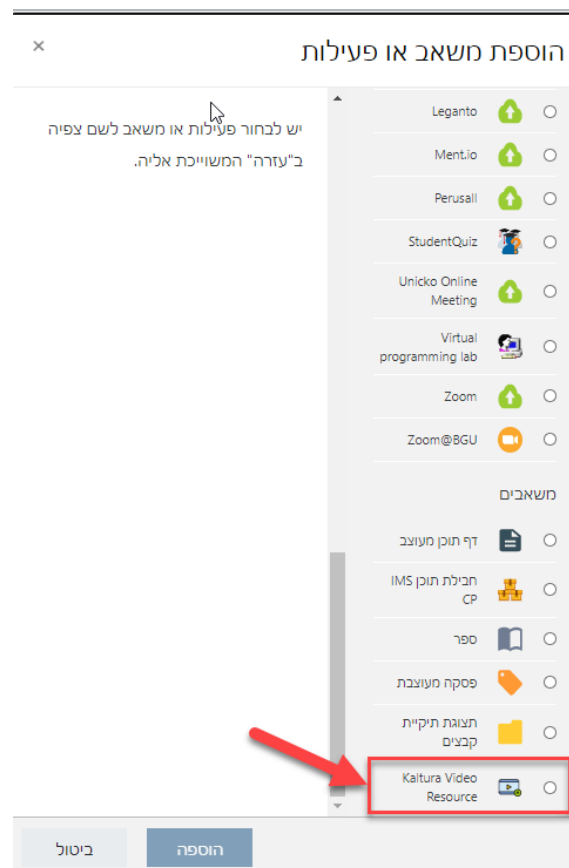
הוספת משאב או פעילות

×

Leganto

Ment.io

Perusall

StudentQuiz

Unicko Online Meeting

Virtual programming lab

Zoom

Zoom@BGU

משאבים

דף תוכן מעוצב

חבילת תוכן IMS CP

ספר

פסקה מעוצבת

תצוגת תיקיית קבצים

Kaltura Video Resource

יש לבחור פעילות או משאב לשם צפיה ב"עזרה" המשוייכת אליה.

הוספה

ביטול